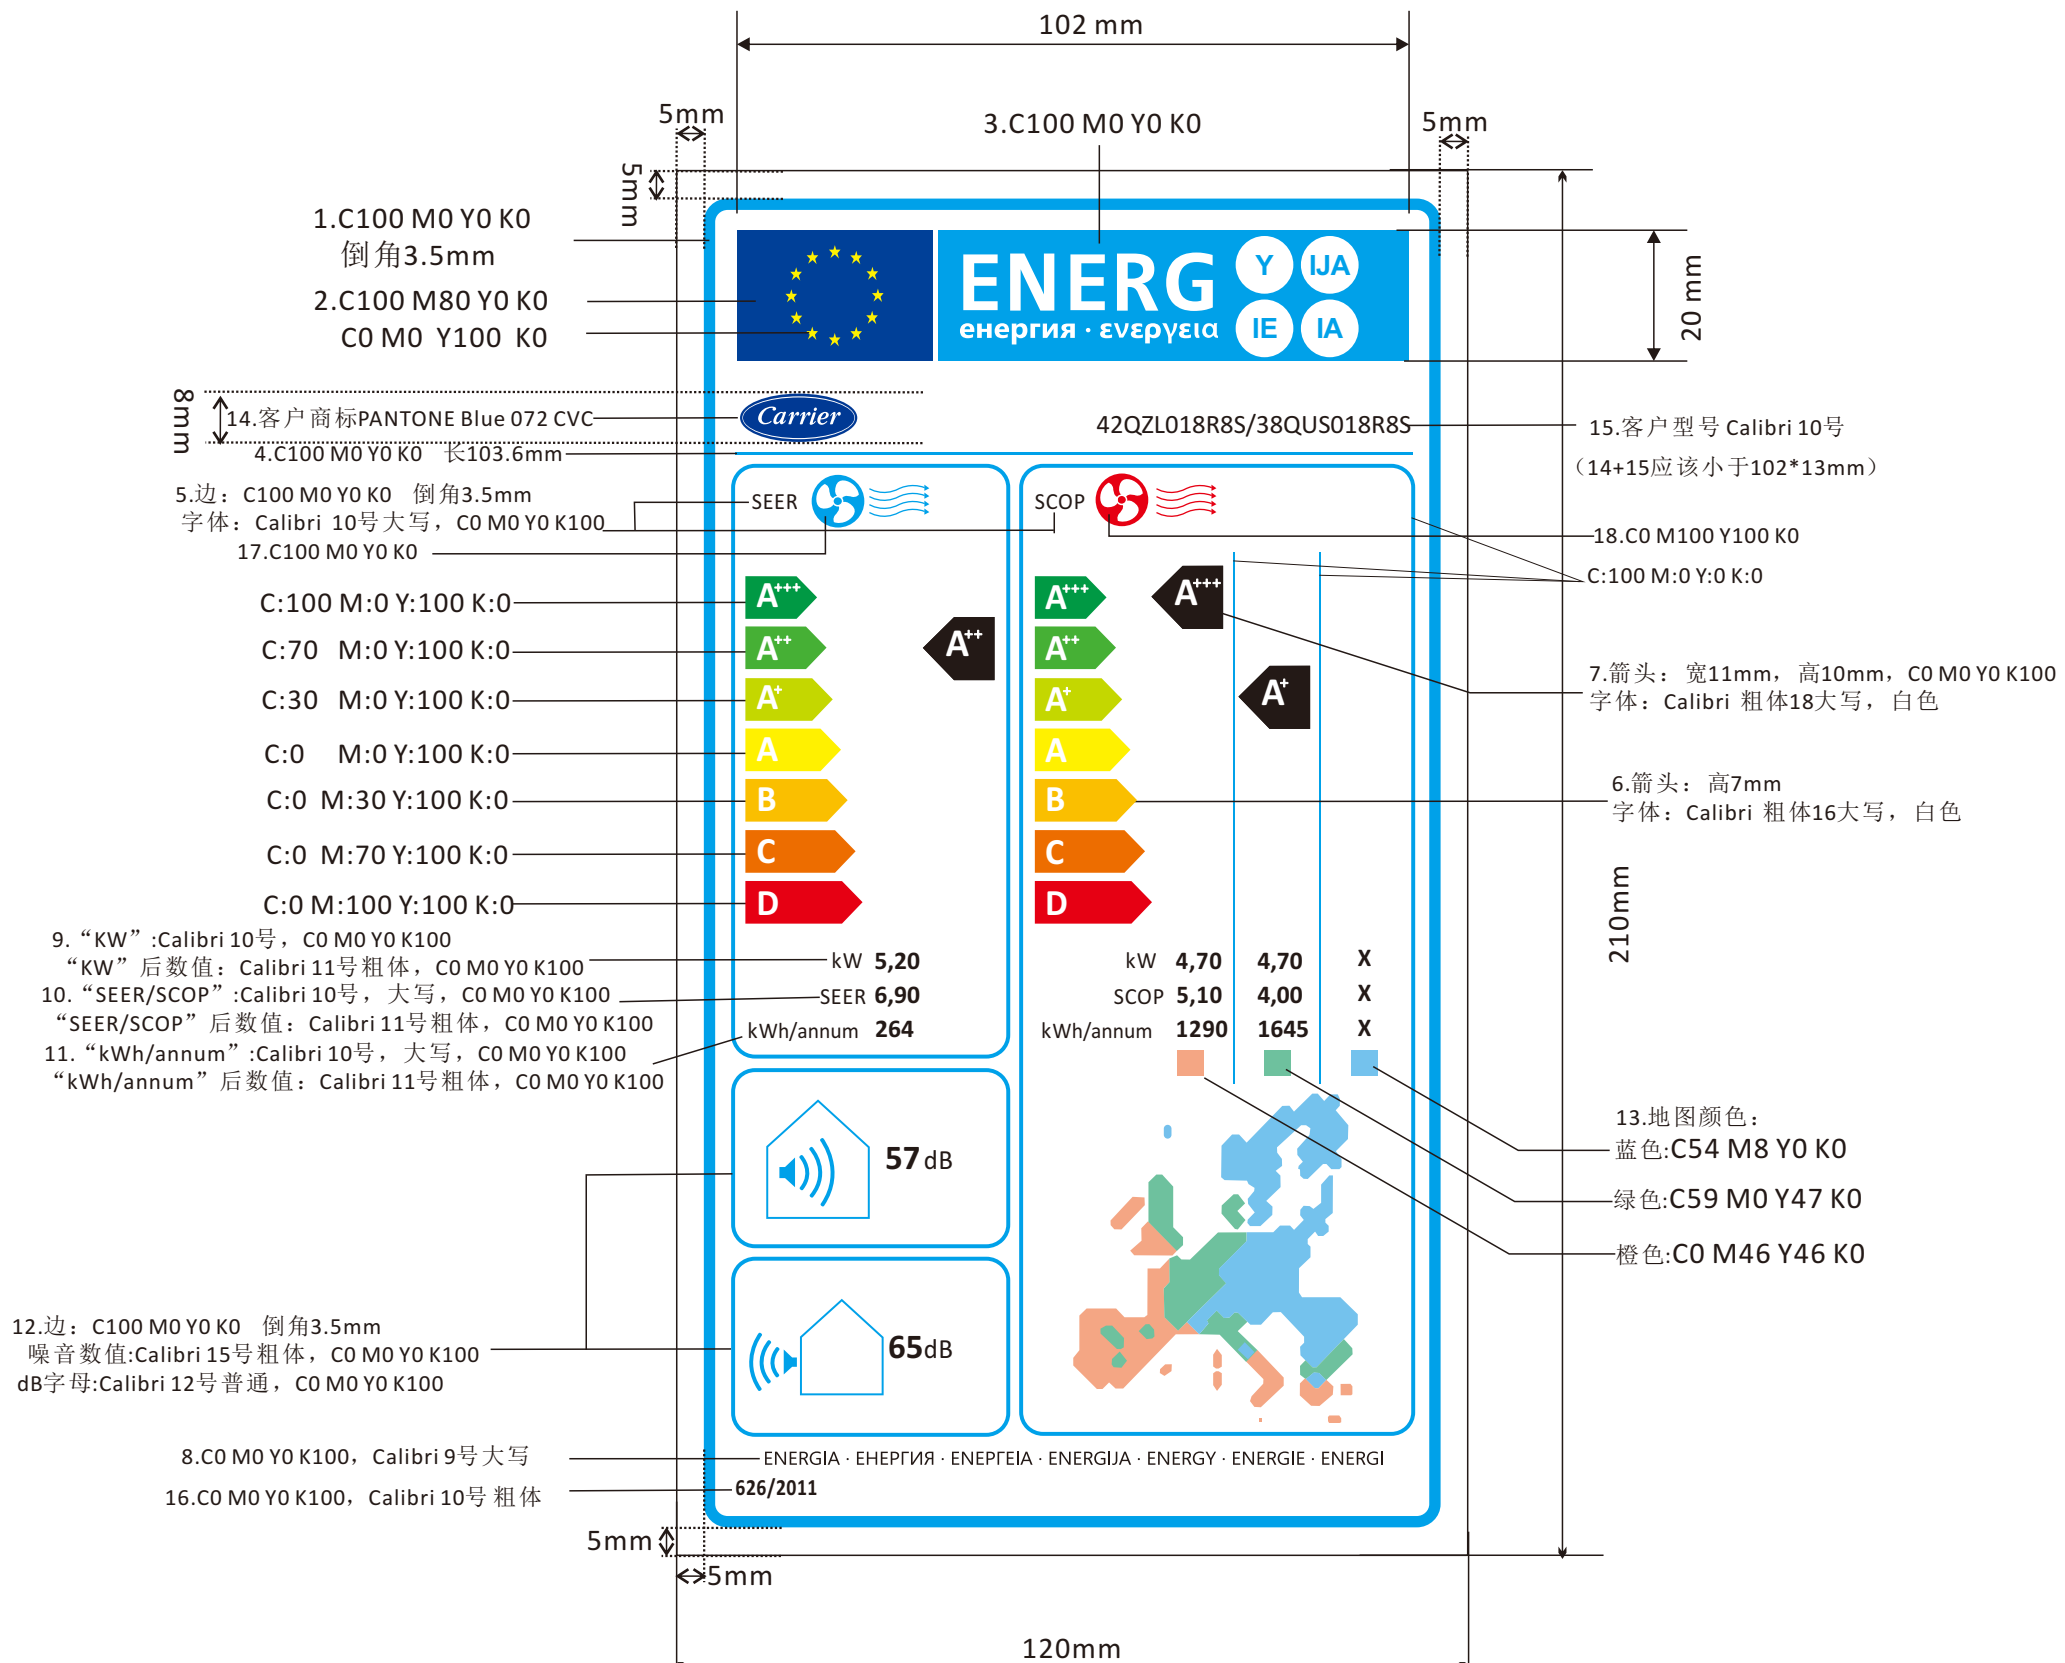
102 mm

5mm

3.C100 M0 Y0 K0

5mm

5mm

1.C100 M0 Y0 K0
倒角3.5mm

2.C100 M80 Y0 K0
C0 M0 Y100 K0

ENERG Y IJA IE IA
енергия · ενεργεια

20 mm

8mm

14.客户商标PANTONE Blue 072 CVC

Carrier

42QZL018R8S/38QUS018R8S

15.客户型号 Calibri 10号
（14+15应该小于102*13mm）

4.C100 M0 Y0 K0 长103.6mm

5.边：C100 M0 Y0 K0 倒角3.5mm
字体：Calibri 10号大写，C0 M0 Y0 K100

17.C100 M0 Y0 K0

SEER

SCOP

18.C0 M100 Y100 K0

C:100 M:0 Y:0 K:0

C:100 M:0 Y:100 K:0

C:70 M:0 Y:100 K:0

C:30 M:0 Y:100 K:0

C:0 M:0 Y:100 K:0

C:0 M:30 Y:100 K:0

C:0 M:70 Y:100 K:0

C:0 M:100 Y:100 K:0

$A^{+++}$ $A^{++}$ $A^{+}$ A B C D

$A^{++}$

$A^{+++}$ $A^{++}$ $A^{+}$ A B C D

$A^{+++}$

$A^{+}$

7.箭头：宽11mm，高10mm，C0 M0 Y0 K100
字体：Calibri 粗体18大写，白色

6.箭头：高7mm
字体：Calibri 粗体16大写，白色

210mm

9.“KW”:Calibri 10号，C0 M0 Y0 K100
“KW”后数值：Calibri 11号粗体，C0 M0 Y0 K100
10.“SEER/SCOP”:Calibri 10号，大写，C0 M0 Y0 K100
“SEER/SCOP”后数值：Calibri 11号粗体，C0 M0 Y0 K100
11.“kWh/annum”:Calibri 10号，大写，C0 M0 Y0 K100
“kWh/annum”后数值：Calibri 11号粗体，C0 M0 Y0 K100

kW 5,20
SEER 6,90
kWh/annum 264

| | | | |
|---|---|---|---|
| kW | 4,70 | 4,70 | X |
| SCOP | 5,10 | 4,00 | X |
| kWh/annum | 1290 | 1645 | X |

13.地图颜色：
蓝色:C54 M8 Y0 K0
绿色:C59 M0 Y47 K0
橙色:C0 M46 Y46 K0

57 dB

65dB

12.边：C100 M0 Y0 K0 倒角3.5mm
噪音数值:Calibri 15号粗体，C0 M0 Y0 K100
dB字母:Calibri 12号普通，C0 M0 Y0 K100

8.C0 M0 Y0 K100，Calibri 9号大写

ENERGIA · ЕНЕРГИЯ · ΕΝΕΡΓΕΙΑ · ENERGIJA · ENERGY · ENERGIE · ENERGI

16.C0 M0 Y0 K100，Calibri 10号 粗体

626/2011

5mm

5mm

120mm